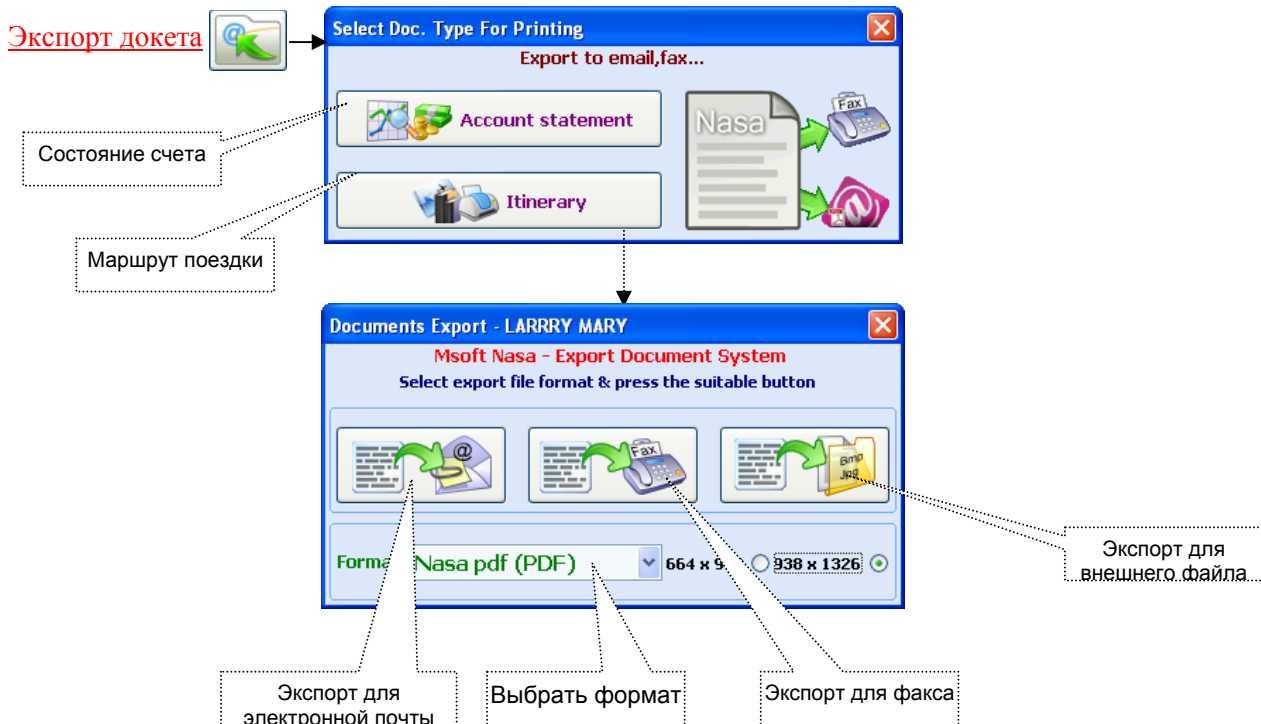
Экспорт докета

Select Doc. Type For Printing

Export to email,fax...

Account statement

Itinerary

Nasa

Fax

Состояние счета

Маршрут поездки

Documents Export - LARRRY MARY

Msoft Nasa - Export Document System

Select export file format & press the suitable button

Fax

Bmp Jpg

Forma Nasa pdf (PDF) 664 x 9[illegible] 938 x 1326

Экспорт для внешнего файла

Экспорт для электронной почты

Выбрать формат

Экспорт для факса